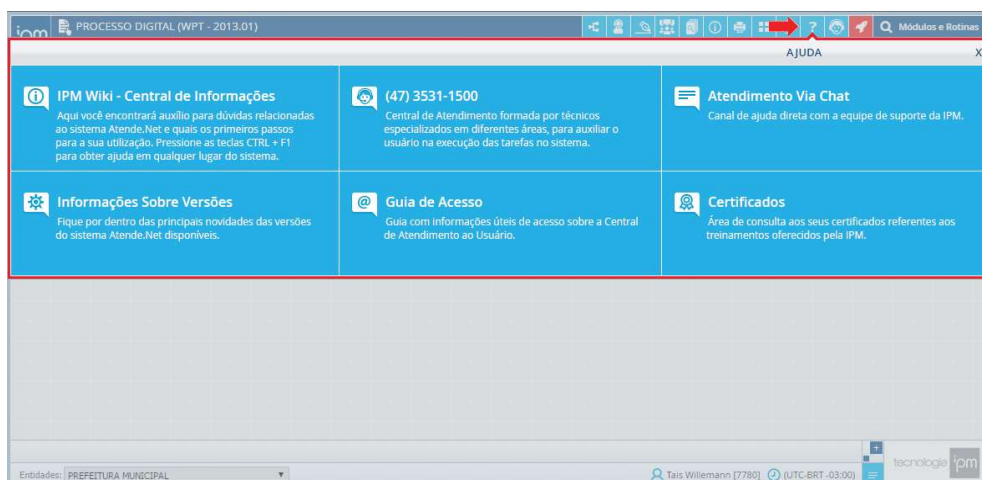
ipm PROCESSO DIGITAL (WPT - 2013.01)

? Módulos e Rotinas

AJUDA

X

IPM Wiki - Central de Informações

Aqui você encontrará auxílio para dúvidas relacionadas ao sistema Atende.Net e quais os primeiros passos para a sua utilização. Pressione as teclas CTRL + F1 para obter ajuda em qualquer lugar do sistema.

(47) 3531-1500

Central de Atendimento formada por técnicos especializados em diferentes áreas, para auxiliar o usuário na execução das tarefas no sistema.

Atendimento Via Chat

Canal de ajuda direta com a equipe de suporte da IPM.

Informações Sobre Versões

Fique por dentro das principais novidades das versões do sistema Atende.Net disponíveis.

Guia de Acesso

Guia com informações úteis de acesso sobre a Central de Atendimento ao Usuário.

Certificados

Área de consulta aos seus certificados referentes aos treinamentos oferecidos pela IPM.

Entidades: PREFEITURA MUNICIPAL

Tais Willemann [7780] (UTC-BRT -03:00)

tecnologia ipm